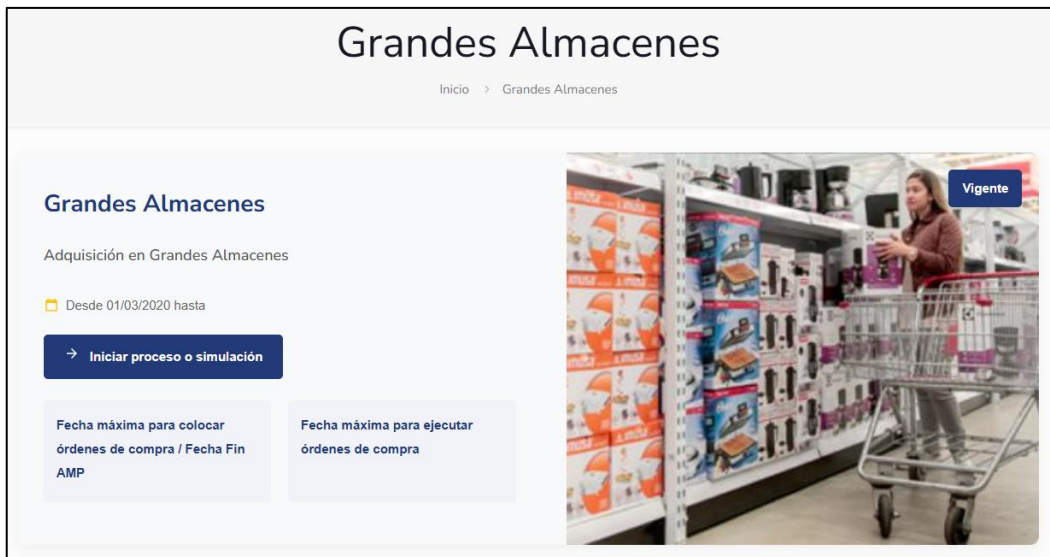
Grandes Almacenes

Inicio > Grandes Almacenes

Grandes Almacenes

Adquisición en Grandes Almacenes

Desde 01/03/2020 hasta

→ Iniciar proceso o simulación

Fecha máxima para colocar órdenes de compra / Fecha Fin AMP

Fecha máxima para ejecutar órdenes de compra

Vigente

imusa imusa imusa imusa imusa